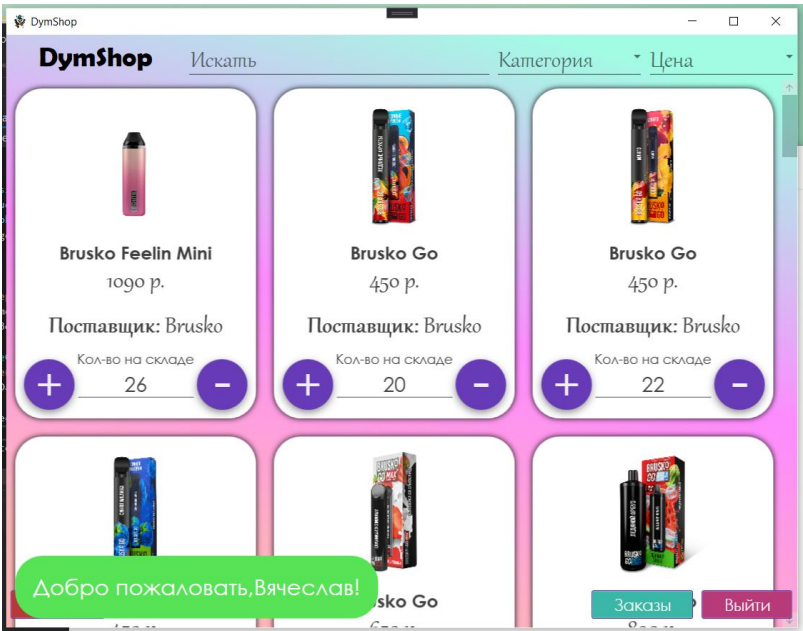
DymShop

DymShop

Искать

Категория

Цена

Brusko Feelin Mini

1090 р.

Поставщик: Brusko

Кол-во на складе

+

26

−

Brusko Go

450 р.

Поставщик: Brusko

Кол-во на складе

+

20

−

Brusko Go

450 р.

Поставщик: Brusko

Кол-во на складе

+

22

−

Добро пожаловать,Вячеслав!

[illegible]sko Go

Заказы

Выйти